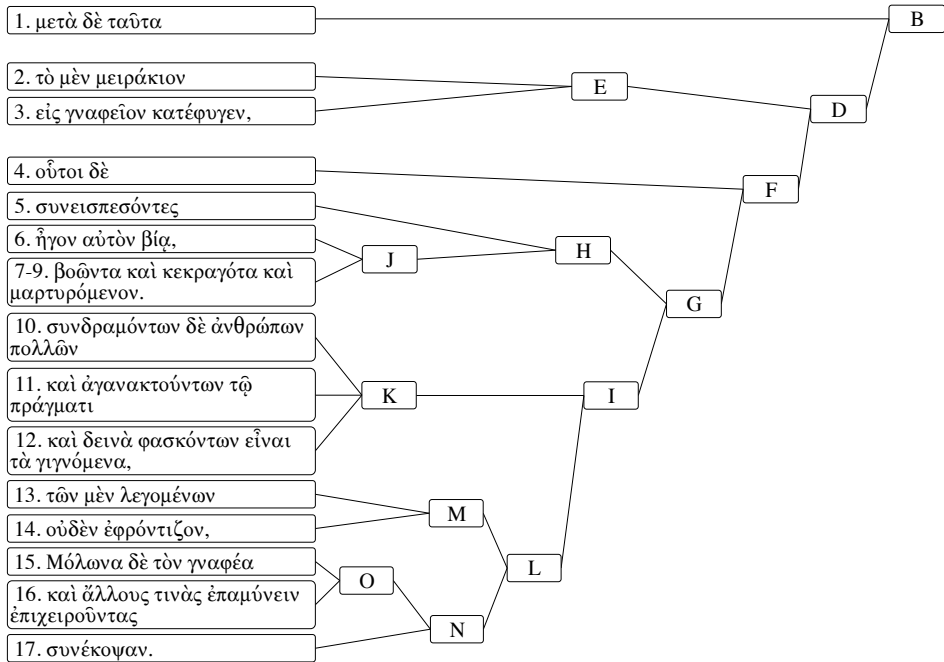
1. μετὰ δὲ ταῦτα

2. τὸ μὲν μειράκιον

3. εἰς γναφεῖον κατέφυγεν,

4. οὗτοι δὲ

5. συνεισπεσόντες

6. ἦγον αὐτὸν βίᾳ,

7-9. βοῶντα καὶ κεκραγότα καὶ μαρτυρόμενον.

10. συνδραμόντων δὲ ἀνθρώπων πολλῶν

11. καὶ ἀγανακτούντων τῷ πράγματι

12. καὶ δεινὰ φασκόντων εἶναι τὰ γιγνόμενα,

13. τῶν μὲν λεγομένων

14. οὐδὲν ἐφρόντιζον,

15. Μόλωνα δὲ τὸν γναφέα

16. καὶ ἄλλους τινὰς ἐπαμύνειν ἐπιχειροῦντας

17. συνέκοψαν.

B

E

D

F

J

H

G

K

I

M

L

O

N